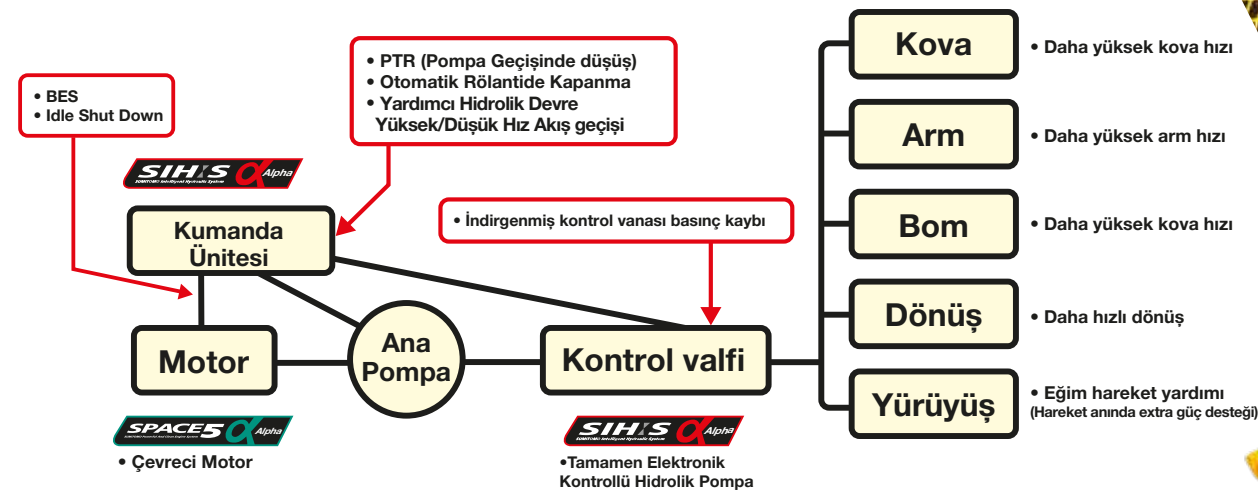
• BES
• Idle Shut Down

• PTR (Pompa Geçişinde düşüş)
• Otomatik Rölantide Kapanma
• Yardımcı Hidrolik Devre Yüksek/Düşük Hız Akış geçişi

SIH:S α Alpha
SUMITOMO Intelligent Hydraulic System

Kumanda Ünitesi

• İndirgenmiş kontrol vanası basınç kaybı

Motor

Ana Pompa

Kontrol valfi

SPACE5 α Alpha

• Çevreci Motor

SIH:S α Alpha
SUMITOMO Intelligent Hydraulic System

•Tamamen Elektronik Kontrollü Hidrolik Pompa

Kova
• Daha yüksek kova hızı

Arm
• Daha yüksek arm hızı

Bom
• Daha yüksek kova hızı

Dönüş
• Daha hızlı dönüş

Yürüyüş
• Eğim hareket yardımı
(Hareket anında extra güç desteği)